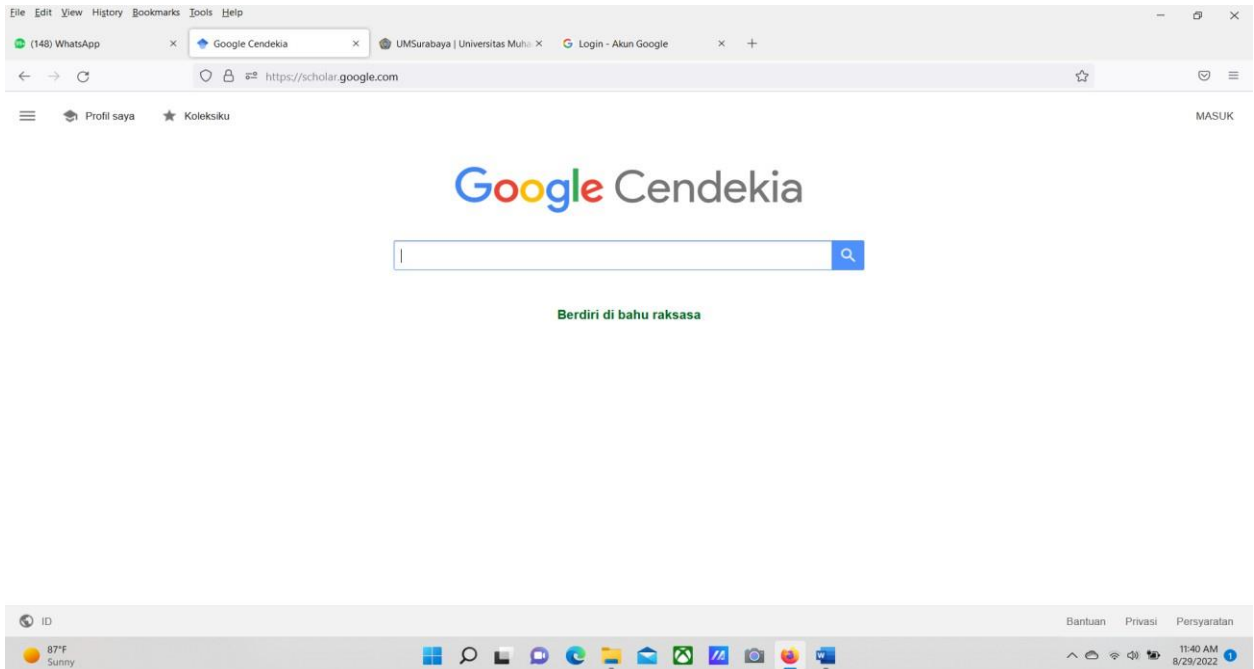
File Edit View History Bookmarks Tools Help

(148) WhatsApp ×
Google Cendekia ×
UMSurabaya | Universitas Muha ×
Login - Akun Google ×
+

https://scholar.google.com

Profil saya
Koleksiku
MASUK

Google Cendekia

Berdiri di bahu raksasa

ID
Bantuan Privasi Persyaratan

87°F
Sunny

11:40 AM
8/29/2022